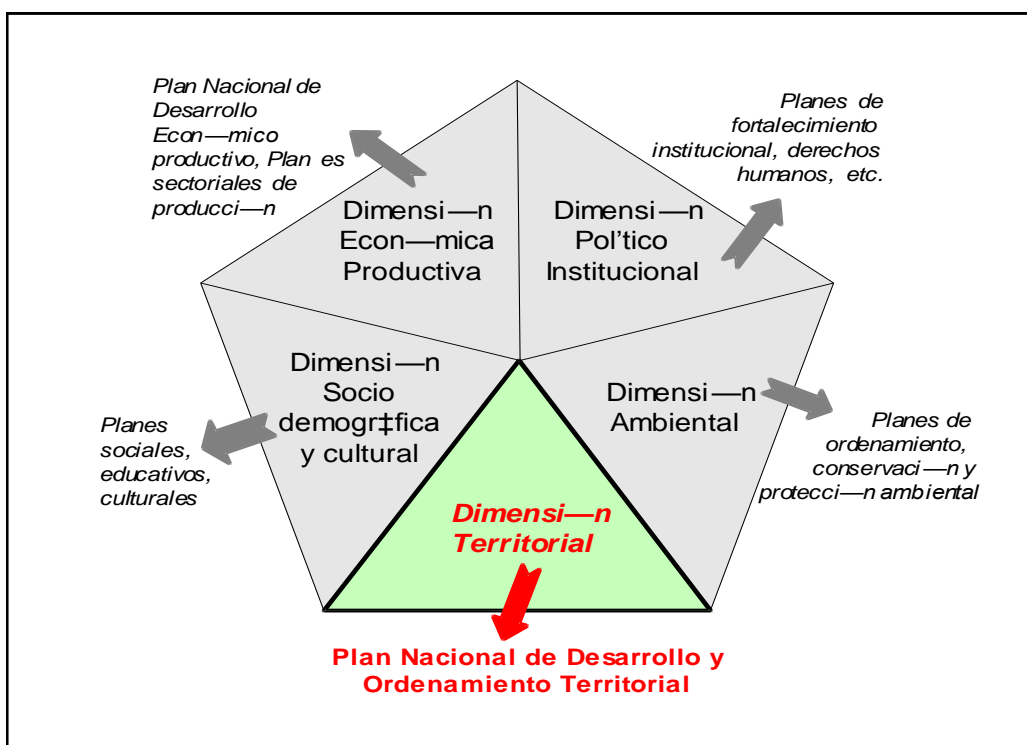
Plan Nacional de Desarrollo Econ—mico productivo, Plan es sectoriales de producci—n

Planes de fortalecimiento institucional, derechos humanos, etc.

Dimensi—n Econ—mica Productiva

Dimensi—n Pol'tico Institucional

Dimensi—n Socio demogr‡fica y cultural

Dimensi—n Ambiental

Planes sociales, educativos, culturales

Planes de ordenamiento, conservaci—n y protecci—n ambiental

Dimensi—n Territorial

Plan Nacional de Desarrollo y Ordenamiento Territorial